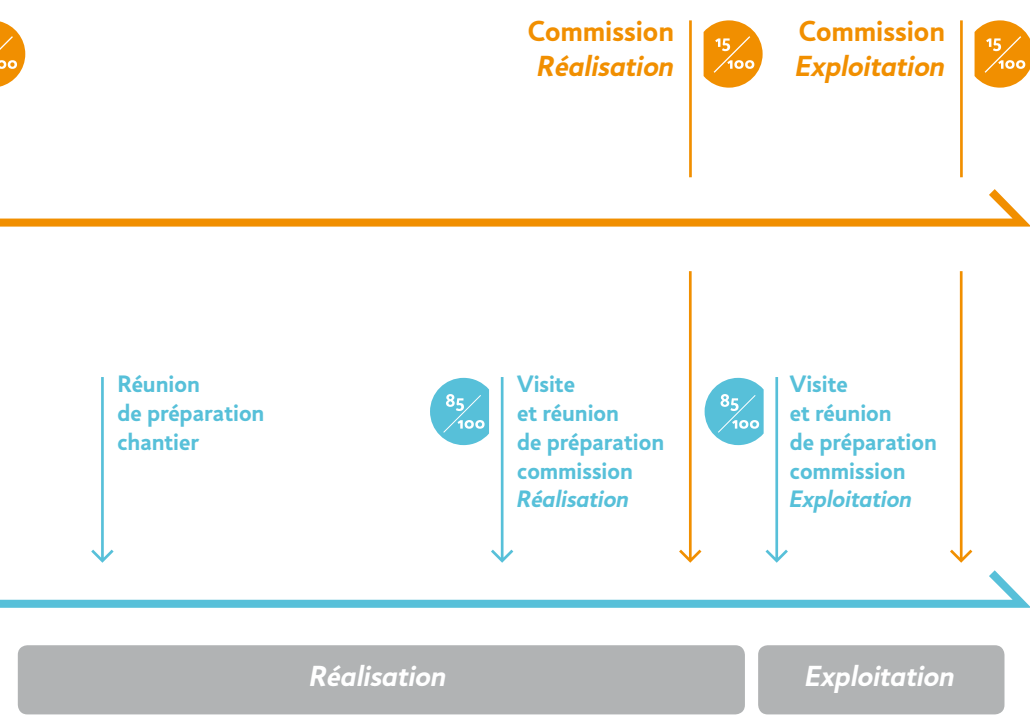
$\frac{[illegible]}{100}$

Commission *Réalisation*

$\frac{15}{100}$

Commission *Exploitation*

$\frac{15}{100}$

Réunion de préparation chantier

$\frac{85}{100}$

Visite et réunion de préparation commission *Réalisation*

$\frac{85}{100}$

Visite et réunion de préparation commission *Exploitation*

*Réalisation*

*Exploitation*